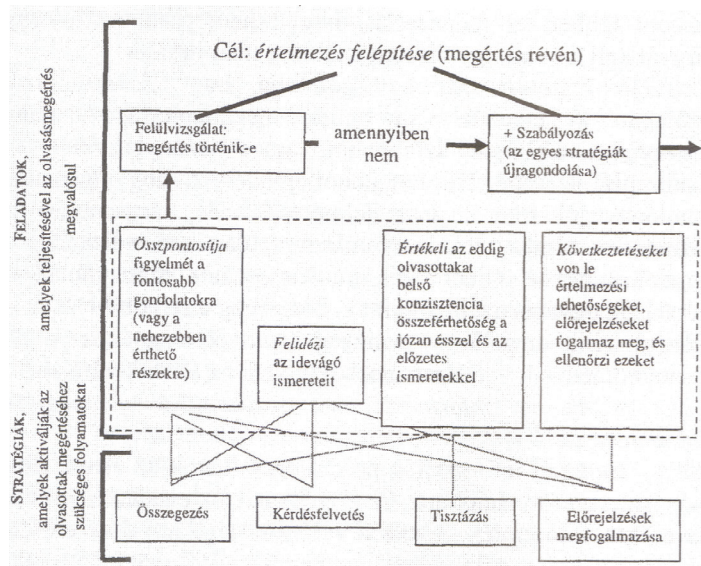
Cél: *értelmezés felépítése* (megértés révén)

Felülvizsgálat: megértés történik-e

amennyiben nem

+ Szabályozás (az egyes stratégiák újragondolása)

FELADATOK, amelyek teljesítésével az olvasásmegértés megvalósul

*Összpontosítja* figyelmét a fontosabb gondolatokra (vagy a nehezebben érthető részekre)

*Felidézi* az idevágó ismereteit

*Értékeli* az eddig olvasottakat belső konzisztencia összeférhetőség a józan ésszel és az előzetes ismeretekkel

*Következtetéseket* von le értelmezési lehetőségeket, előrejelzéseket fogalmaz meg, és ellenőrzi ezeket

STRATÉGIÁK, amelyek aktiválják az olvasottak megértéséhez szükséges folyamatokat

Összegezés

Kérdésfelvetés

Tisztázás

Előrejelzések megfogalmazása